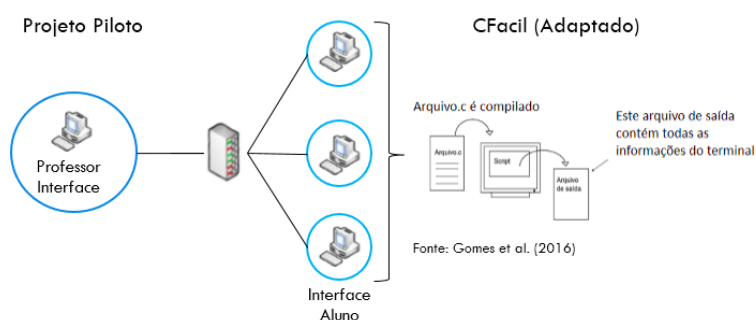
Projeto Piloto

Professor Interface

Interface Aluno

CFacil (Adaptado)

Arquivo.c é compilado

Arquivo.c

Script

Arquivo de saída

Este arquivo de saída contém todas as informações do terminal

Fonte: Gomes et al. (2016)